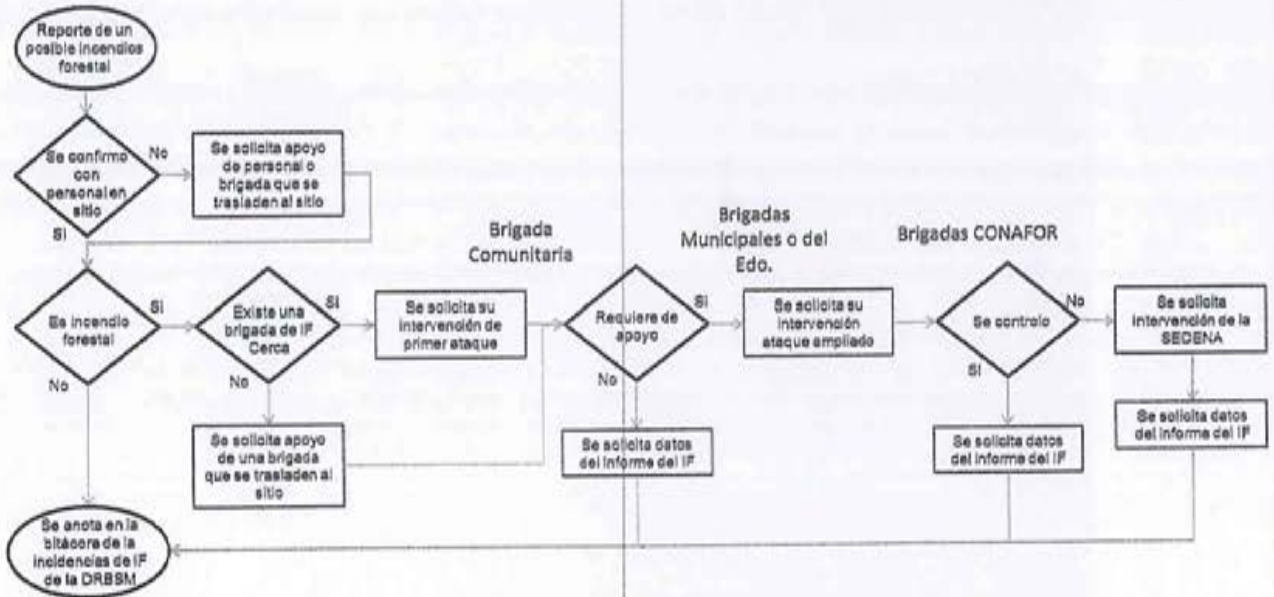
Reporte de un posible incendios forestal

Se confirmo con personal en sitio

No

Se solicita apoyo de personal o brigada que se trasladen al sitio

Si

Brigada Comunitaria

Brigadas Municipales o del Edo.

Brigadas CONAFOR

Es incendio forestal

Si

Existe una brigada de IF Cerca

Si

Se solicita su intervención de primer ataque

Requiere de apoyo

Si

Se solicita su intervención ataque ampliado

Se controlo

No

Se solicita intervención de la SEDENA

No

No

No

Si

Se solicita apoyo de una brigada que se trasladen al sitio

Se solicita datos del informe del IF

Se solicita datos del informe del IF

Se solicita datos del informe del IF

Se anota en la bitácora de la incidencias de IF de la DRBSM